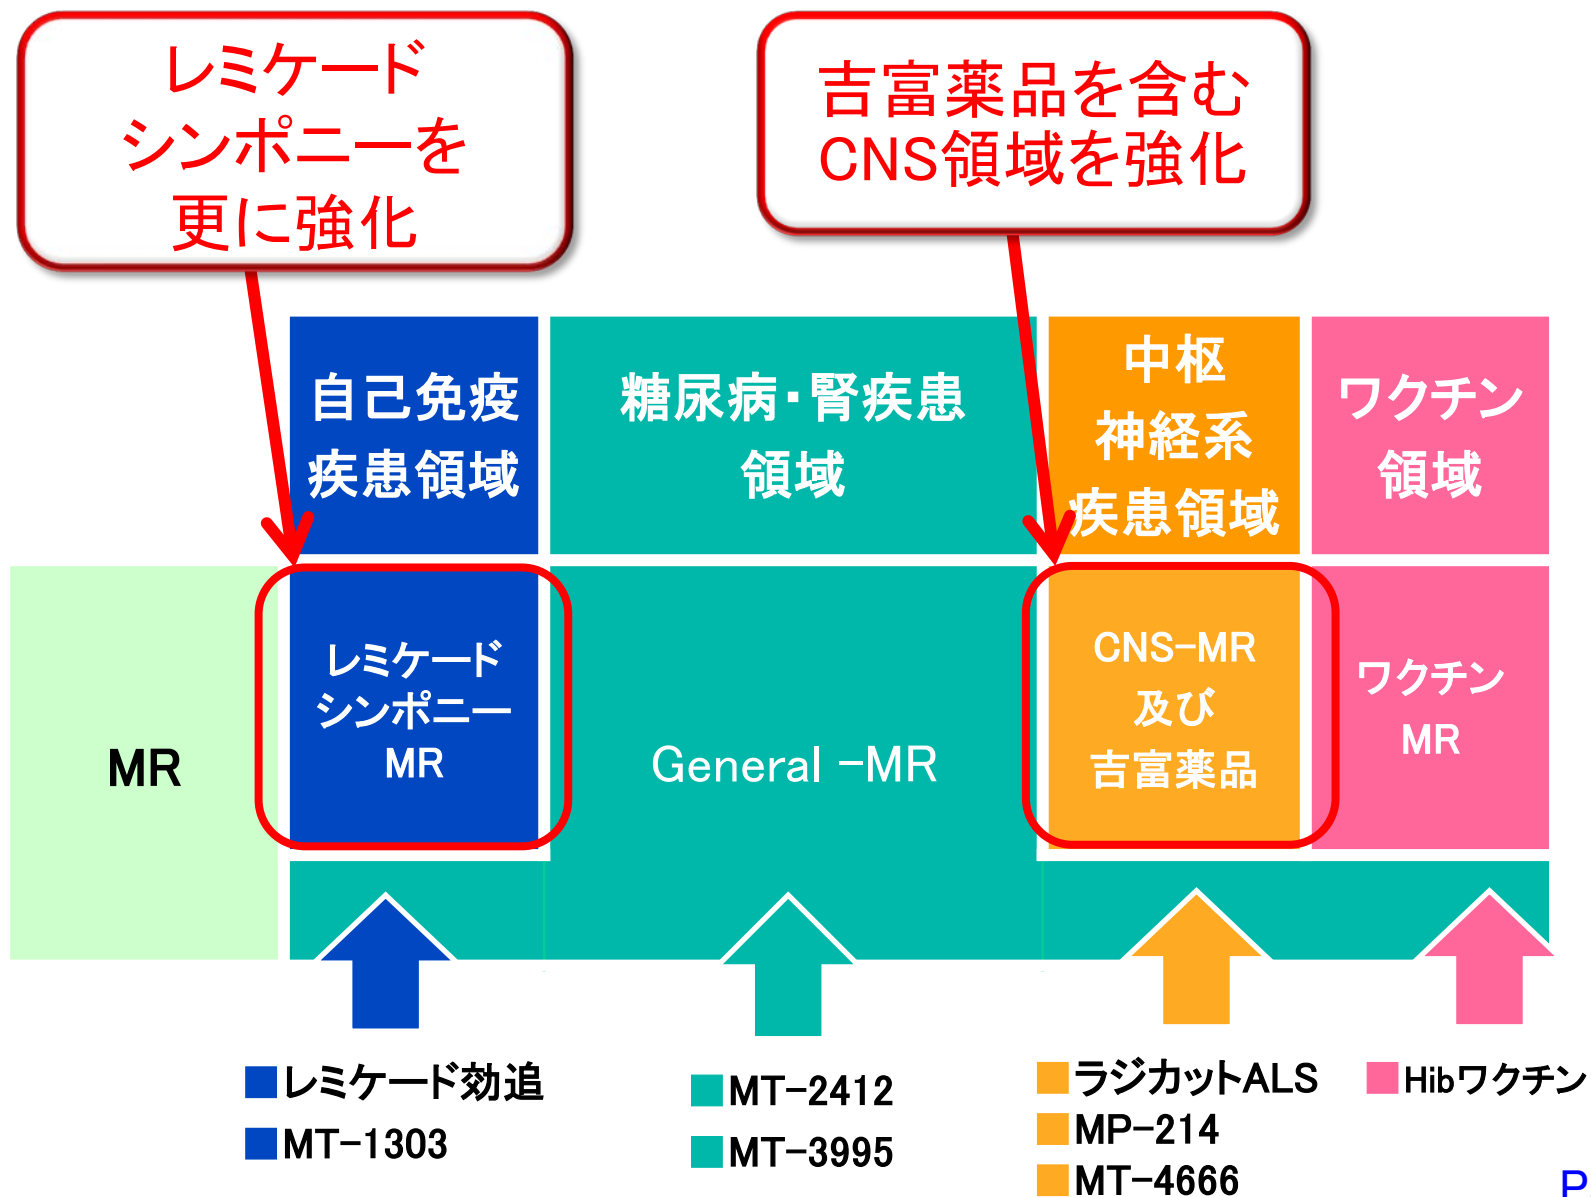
レミケード
シンポニーを
更に強化

吉富薬品を含む
CNS領域を強化

自己免疫
疾患領域

糖尿病・腎疾患
領域

中枢
神経系
疾患領域

ワクチン
領域

MR

レミケード
シンポニー
MR

General −MR

CNS−MR
及び
吉富薬品

ワクチン
MR

■レミケード効追
■MT−1303

■MT−2412
■MT−3995

■ラジカットALS
■MP−214
■MT−4666

■Hibワクチン

P